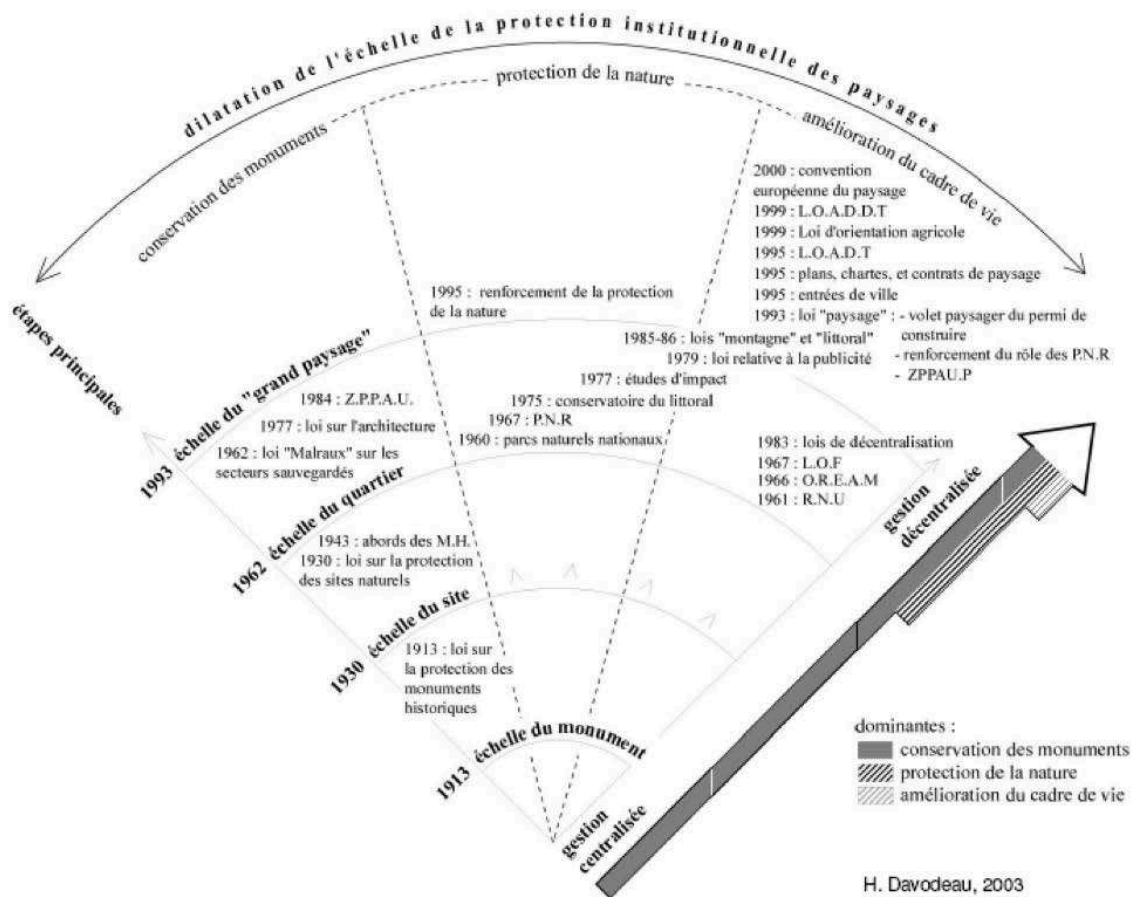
dilatation de l'échelle de la protection institutionnelle des paysages

conservation des monuments
protection de la nature
amélioration du cadre de vie

2000 : convention européenne du paysage
1999 : L.O.A.D.D.T
1999 : Loi d'orientation agricole
1995 : L.O.A.D.T
1995 : plans, chartes, et contrats de paysage
1995 : entrées de ville
1993 : loi "paysage" : - volet paysager du permi de construire
- renforcement du rôle des P.N.R
- ZPPAU.P

étapes principales

1995 : renforcement de la protection de la nature
1985-86 : lois "montagne" et "littoral"
1979 : loi relative à la publicité
1977 : études d'impact
1975 : conservatoire du littoral
1967 : P.N.R
1960 : parcs naturels nationaux

1993 échelle du "grand paysage"
1984 : Z.P.P.A.U.
1977 : loi sur l'architecture
1962 : loi "Malraux" sur les secteurs sauvegardés

1983 : lois de décentralisation
1967 : L.O.F
1966 : O.R.E.A.M
1961 : R.N.U

1962 échelle du quartier
1943 : abords des M.H.
1930 : loi sur la protection des sites naturels

1930 échelle du site
1913 : loi sur la protection des monuments historiques

1913 échelle du monument

gestion centralisée
gestion décentralisée

dominantes :
conservation des monuments
protection de la nature
amélioration du cadre de vie

H. Davodeau, 2003